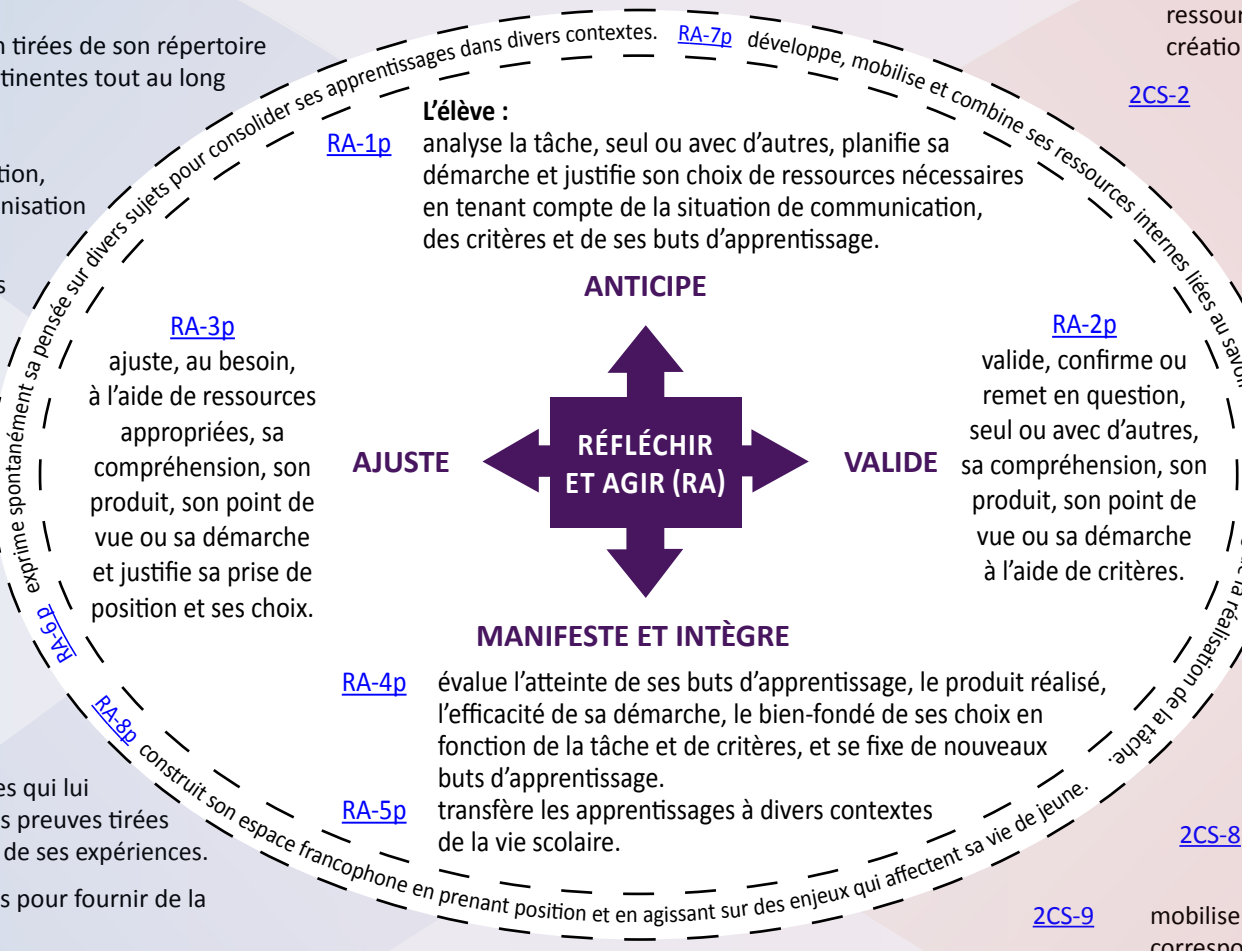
n tirées de son répertoire
tinentes tout au long

tion,
nisation

s

es qui lui
s preuves tirées
de ses expériences.

s pour fournir de la

ressour
créatio

2CS-2

2CS-8

2CS-9 mobilise
correspo

RA-7p développe, mobilise et combine ses ressources internes liées au savoi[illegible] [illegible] la réalisation de la tâche.

RA-6p exprime spontanément sa pensée sur divers sujets pour consolider ses apprentissages dans divers contextes.

RA-8p construit son espace francophone en prenant position et en agissant sur des enjeux qui affectent sa vie de jeune.

L'élève :

RA-1p analyse la tâche, seul ou avec d'autres, planifie sa démarche et justifie son choix de ressources nécessaires en tenant compte de la situation de communication, des critères et de ses buts d'apprentissage.

ANTICIPE

RA-3p
ajuste, au besoin, à l'aide de ressources appropriées, sa compréhension, son produit, son point de vue ou sa démarche et justifie sa prise de position et ses choix.

AJUSTE

RÉFLÉCHIR ET AGIR (RA)

VALIDE

RA-2p
valide, confirme ou remet en question, seul ou avec d'autres, sa compréhension, son produit, son point de vue ou sa démarche à l'aide de critères.

MANIFESTE ET INTÈGRE

RA-4p évalue l'atteinte de ses buts d'apprentissage, le produit réalisé, l'efficacité de sa démarche, le bien-fondé de ses choix en fonction de la tâche et de critères, et se fixe de nouveaux buts d'apprentissage.

RA-5p transfère les apprentissages à divers contextes de la vie scolaire.